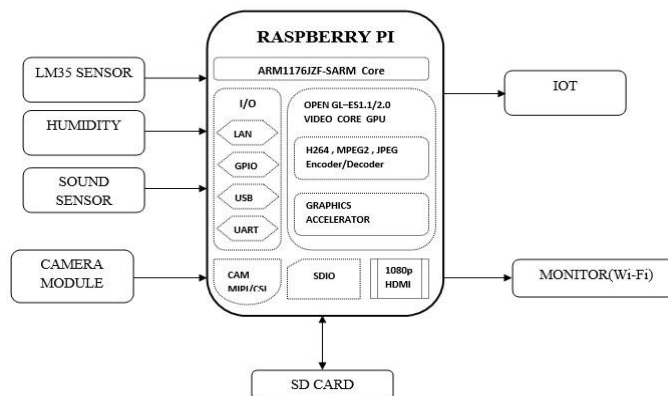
RASPBERRY PI

LM35 SENSOR

ARM1176JZF-SARM Core

IOT

HUMIDITY

I/O

LAN

GPIO

USB

UART

OPEN GL–ES1.1/2.0
VIDEO CORE GPU

H264 , MPEG2 , JPEG
Encoder/Decoder

SOUND SENSOR

GRAPHICS ACCELERATOR

CAMERA MODULE

CAM MIPI/CSI

SDIO

1080p HDMI

MONITOR(Wi-Fi)

SD CARD